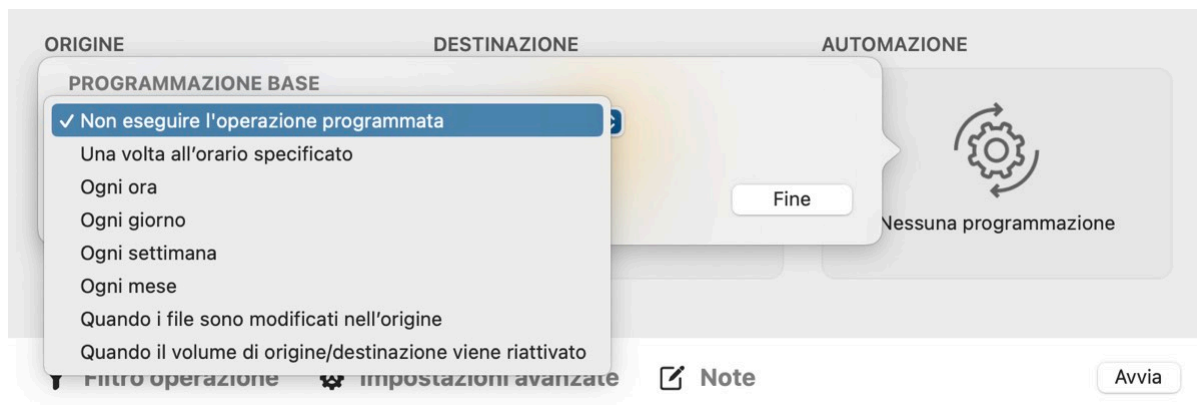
ORIGINE
DESTINAZIONE
AUTOMAZIONE

PROGRAMMAZIONE BASE

✓ Non eseguire l'operazione programmata
Una volta all'orario specificato
Ogni ora
Ogni giorno
Ogni settimana
Ogni mese
Quando i file sono modificati nell'origine
Quando il volume di origine/destinazione viene riattivato

Fine

Nessuna programmazione

Filtro operazione
Impostazioni avanzate
Note
Avvia